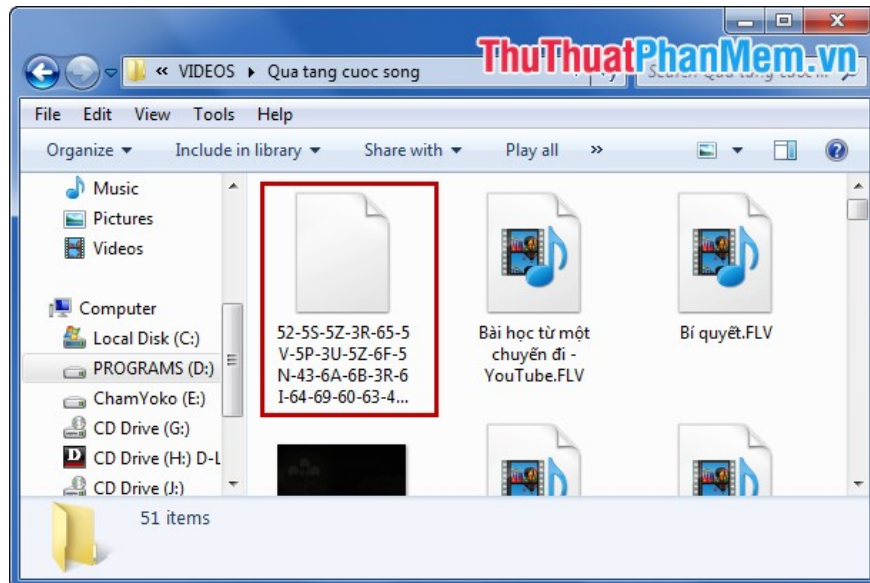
« VIDEOS ▸ Qua tang cuoc song

ThuThuatPhanMem.vn

Search Qua tang cuoc li...

File Edit View Tools Help

Organize ▾ Include in library ▾ Share with ▾ Play all »

Music
Pictures
Videos

Computer
Local Disk (C:)
PROGRAMS (D:)
ChamYoko (E:)
CD Drive (G:)
CD Drive (H:) D-L
CD Drive (J:)

52-5S-5Z-3R-65-5V-5P-3U-5Z-6F-5N-43-6A-6B-3R-6I-64-69-60-63-4...

Bài học từ một chuyến đi - YouTube.FLV

Bí quyết.FLV

51 items